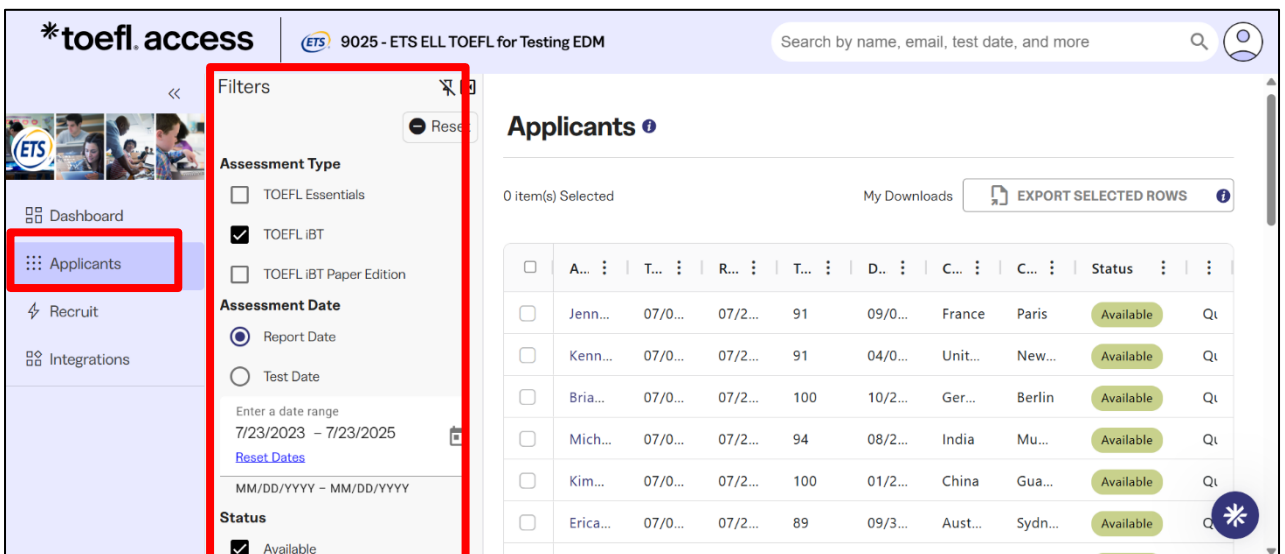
*toefl. access

ETS 9025 - ETS ELL TOEFL for Testing EDM

Search by name, email, test date, and more

«

ETS

Dashboard

Applicants

Recruit

Integrations

Filters

Rese

Assessment Type

TOEFL Essentials

TOEFL iBT

TOEFL iBT Paper Edition

Assessment Date

Report Date

Test Date

Enter a date range
7/23/2023 – 7/23/2025
Reset Dates

MM/DD/YYYY – MM/DD/YYYY

Status

Available

Applicants

0 item(s) Selected

My Downloads

EXPORT SELECTED ROWS

| | A... | T... | R... | T... | D... | C... | C... | Status | |
|---|---|---|---|---|---|---|---|---|---|
| | Jenn... | 07/0... | 07/2... | 91 | 09/0... | France | Paris | Available | Qı |
| | Kenn... | 07/0... | 07/2... | 91 | 04/0... | Unit... | New... | Available | Qı |
| | Bria... | 07/0... | 07/2... | 100 | 10/2... | Ger... | Berlin | Available | Qı |
| | Mich... | 07/0... | 07/2... | 94 | 08/2... | India | Mu... | Available | Qı |
| | Kim... | 07/0... | 07/2... | 100 | 01/2... | China | Gua... | Available | Qı |
| | Erica... | 07/0... | 07/2... | 89 | 09/3... | Aust... | Sydn... | Available | Q |